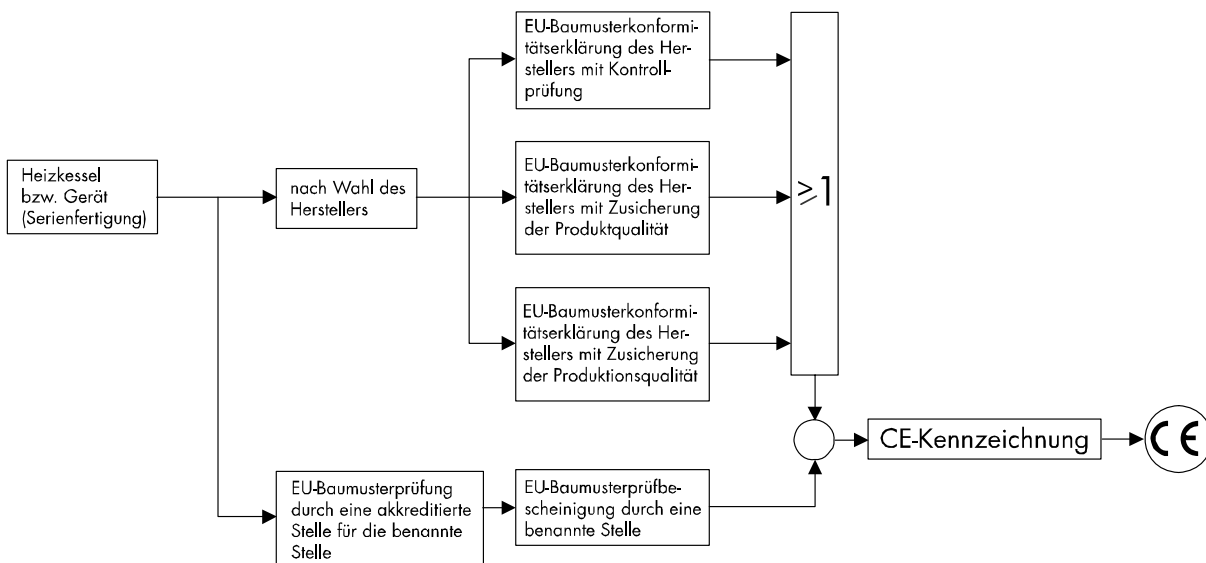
Heizkessel bzw. Gerät (Serienfertigung)

nach Wahl des Herstellers

EU-Baumusterkonformitätserklärung des Herstellers mit Kontrollprüfung

EU-Baumusterkonformitätserklärung des Herstellers mit Zusicherung der Produktqualität

EU-Baumusterkonformitätserklärung des Herstellers mit Zusicherung der Produktionsqualität

$\geq 1$

EU-Baumusterprüfung durch eine akkreditierte Stelle für die benannte Stelle

EU-Baumusterprüfbescheinigung durch eine benannte Stelle

CE-Kennzeichnung

CE